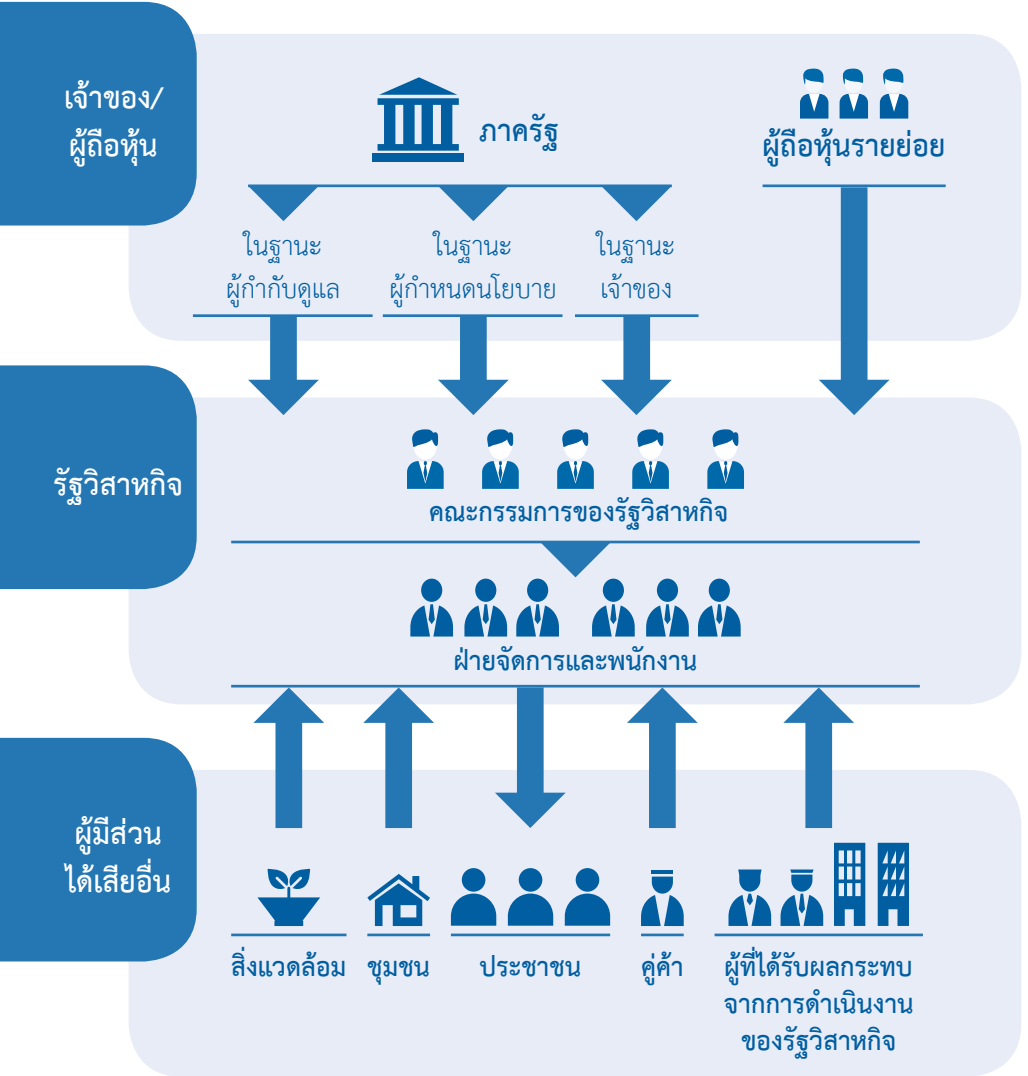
เจ้าของ/ ผู้ถือหุ้น

ภาครัฐ

ผู้ถือหุ้นรายย่อย

ในฐานะ ผู้กำกับดูแล

ในฐานะ ผู้กำหนดนโยบาย

ในฐานะ เจ้าของ

รัฐวิสาหกิจ

คณะกรรมการของรัฐวิสาหกิจ

ฝ่ายจัดการและพนักงาน

ผู้มีส่วน ได้เสียอื่น

สิ่งแวดล้อม

ชุมชน

ประชาชน

คู่ค้า

ผู้ที่ได้รับผลกระทบ จากการดำเนินงาน ของรัฐวิสาหกิจ